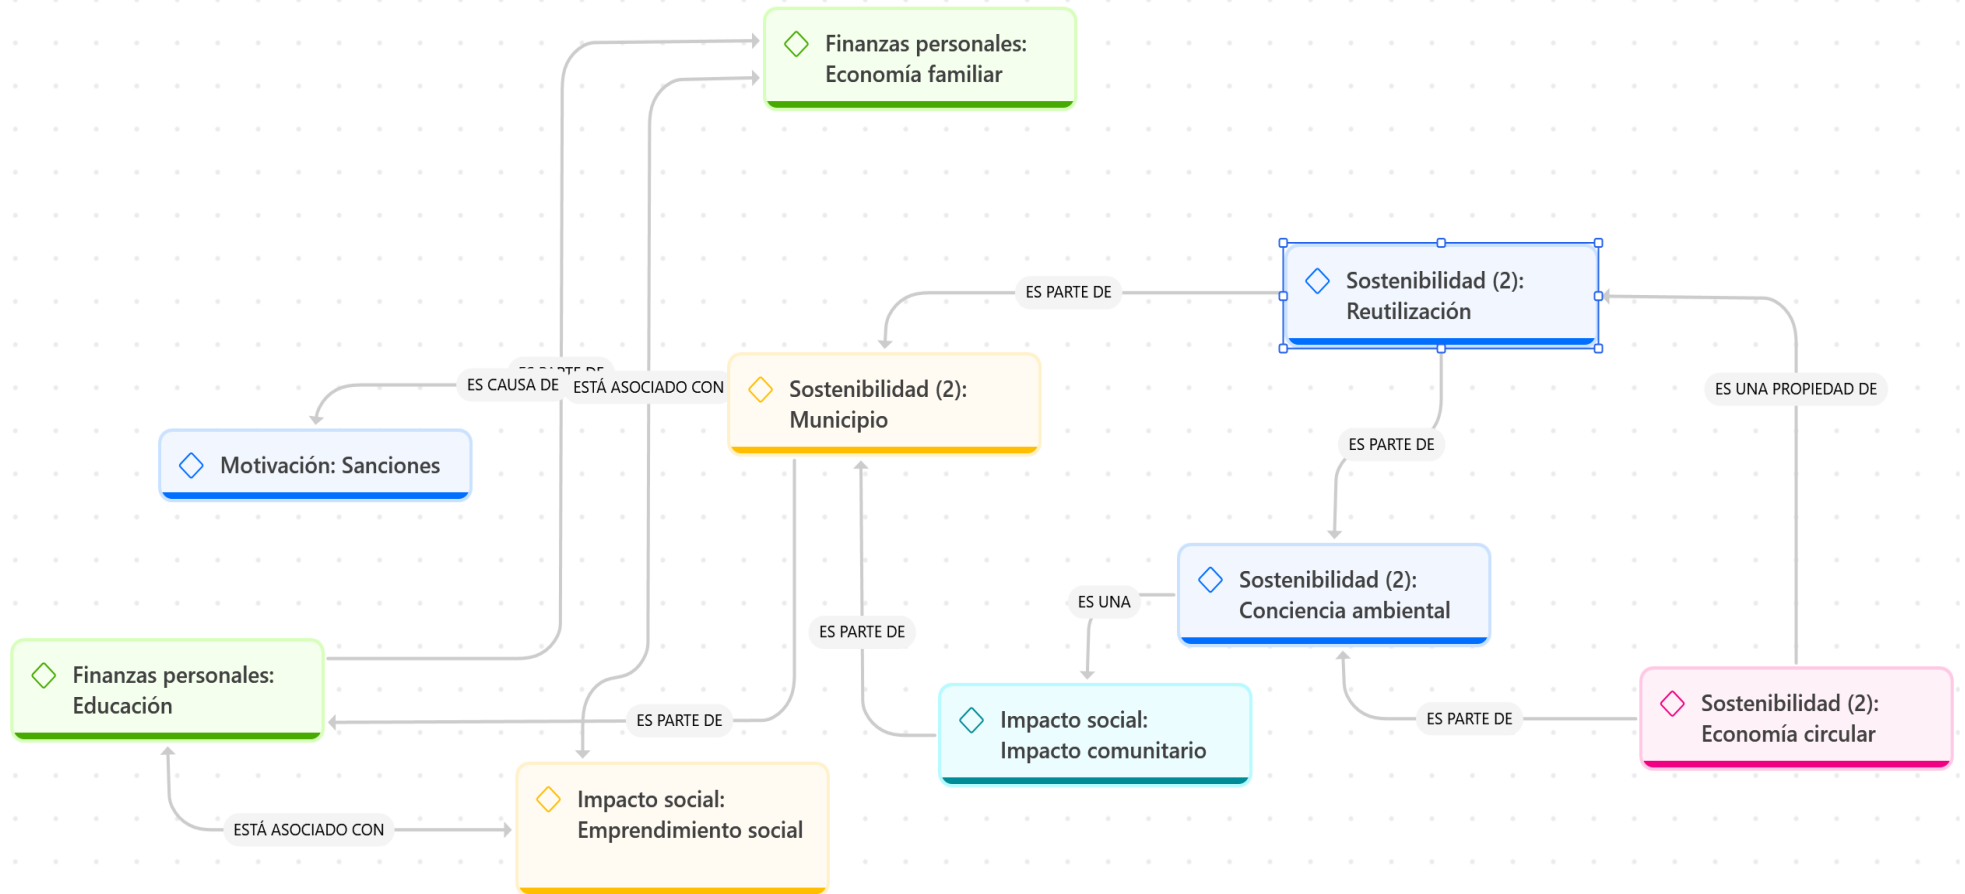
Finanzas personales: Economía familiar

ES PARTE DE

Sostenibilidad (2): Reutilización

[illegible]

ES CAUSA DE

ESTÁ ASOCIADO CON

Sostenibilidad (2): Municipio

ES UNA PROPIEDAD DE

Motivación: Sanciones

ES PARTE DE

Sostenibilidad (2): Conciencia ambiental

ES UNA

ES PARTE DE

Finanzas personales: Educación

ES PARTE DE

Impacto social: Impacto comunitario

ES PARTE DE

Sostenibilidad (2): Economía circular

ESTÁ ASOCIADO CON

Impacto social: Emprendimiento social